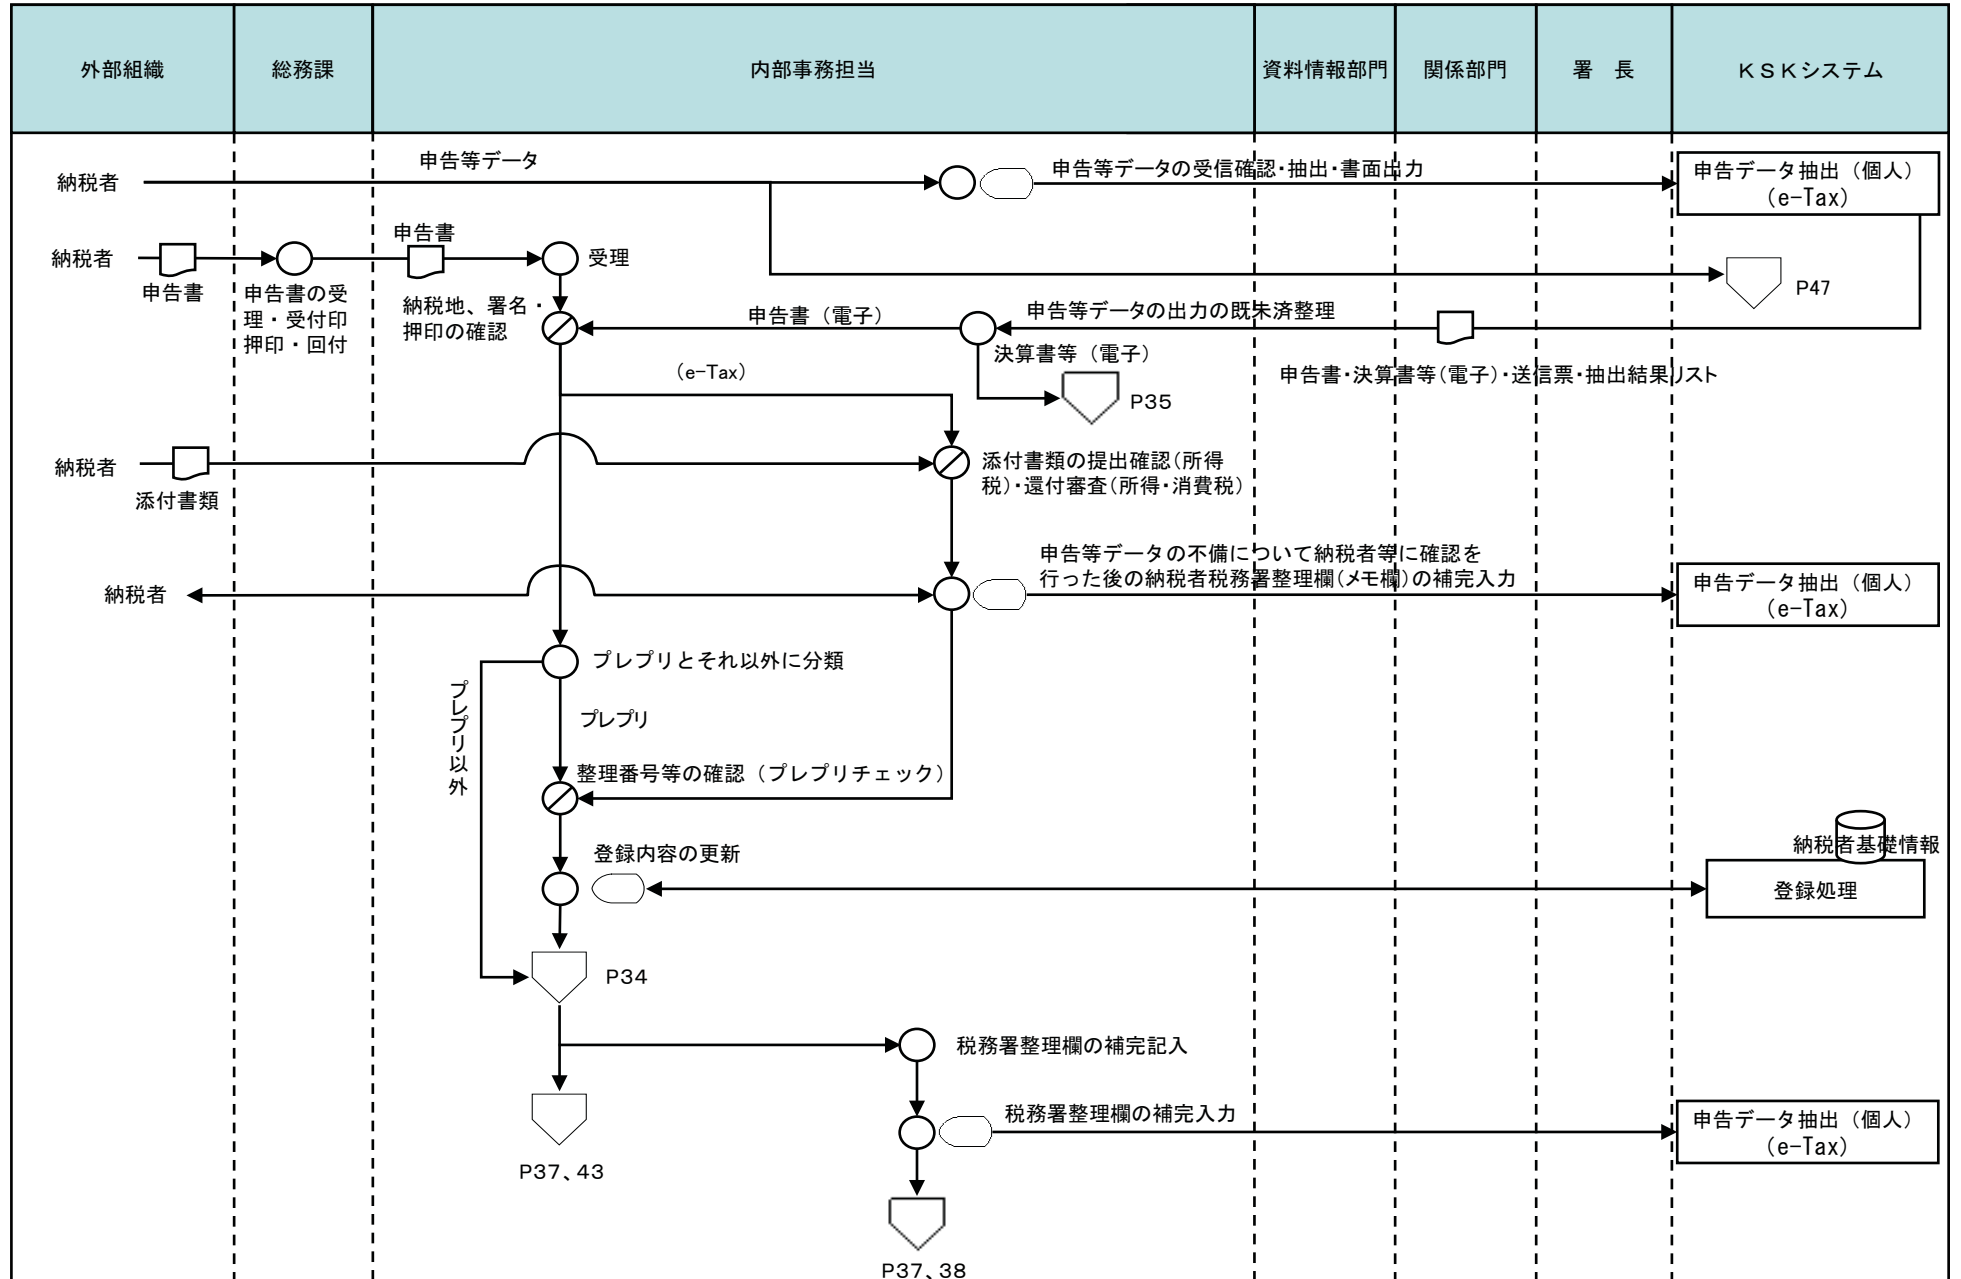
| 外部組織 | 総務課 | 内部事務担当 | 資料情報部門 | 関係部門 | 署　長 | ＫＳＫシステム |
|---|---|---|---|---|---|---|

納税者

申告等データ

申告等データの受信確認･抽出･書面出力

申告データ抽出（個人）（e-Tax）

納税者

申告書

申告書の受理・受付印押印・回付

申告書

受理

P47

納税地、署名・押印の確認

申告書（電子）

申告等データの出力の既未済整理

決算書等（電子）

申告書･決算書等(電子)･送信票･抽出結果リスト

(e-Tax)

P35

納税者

添付書類

添付書類の提出確認(所得税)･還付審査(所得･消費税)

申告等データの不備について納税者等に確認を行った後の納税者税務署整理欄(メモ欄)の補完入力

納税者

申告データ抽出（個人）（e-Tax）

プレプリとそれ以外に分類

プレプリ以外

プレプリ

整理番号等の確認（プレプリチェック）

納税者基礎情報

登録内容の更新

登録処理

P34

税務署整理欄の補完記入

税務署整理欄の補完入力

申告データ抽出（個人）（e-Tax）

P37、43

P37、38